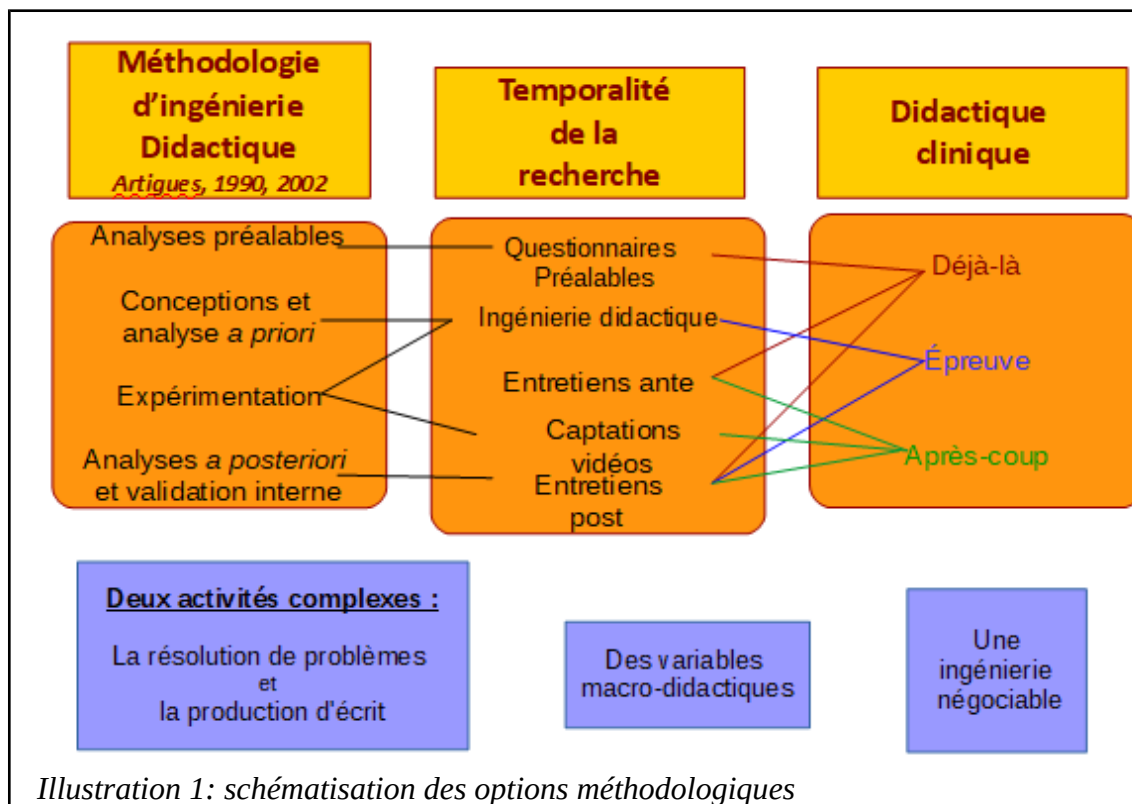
Méthodologie d'ingénierie Didactique
Artigues, 1990, 2002

Temporalité de la recherche

Didactique clinique

Analyses préalables

Conceptions et analyse a priori

Expérimentation

Analyses a posteriori et validation interne

Questionnaires Préalables

Ingénierie didactique

Entretiens ante

Captations vidéos

Entretiens post

Déjà-là

Épreuve

Après-coup

Deux activités complexes :

La résolution de problèmes
et
la production d'écrit

Des variables macro-didactiques

Une ingénierie négociable

Illustration 1: schématisation des options méthodologiques